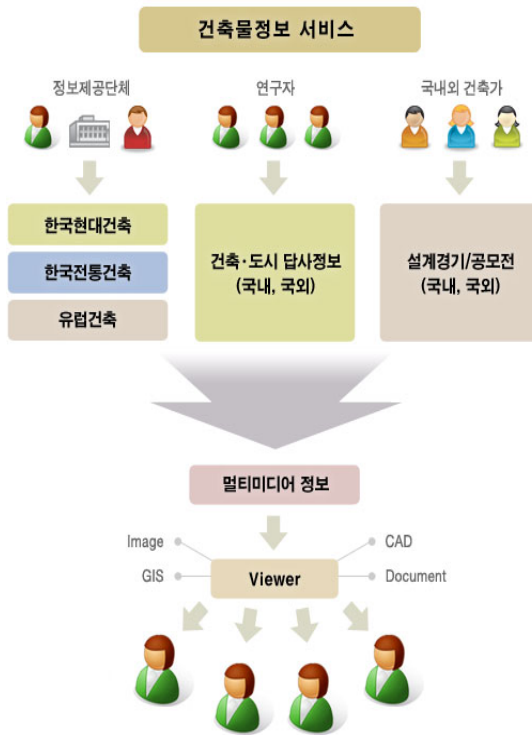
건축물정보 서비스

정보제공단체

연구자

국내외 건축가

한국현대건축

한국전통건축

유럽건축

건축·도시 답사정보 (국내, 국외)

설계경기/공모전 (국내, 국외)

멀티미디어 정보

Image

CAD

GIS

Viewer

Document